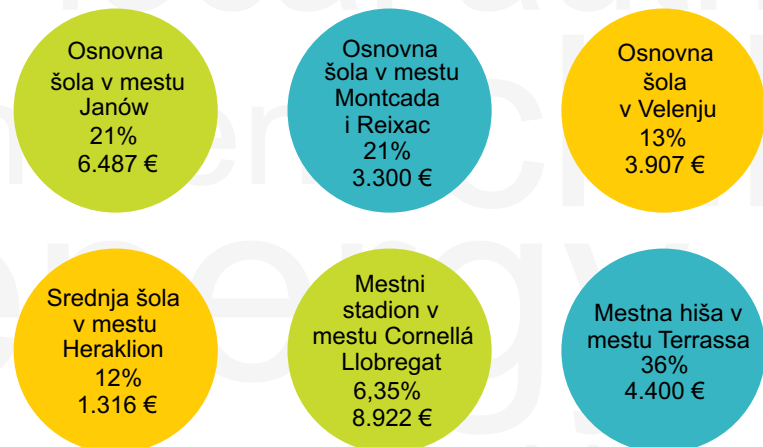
Osnovna šola v mestu Janów 21% 6.487 €

Osnovna šola v mestu Montcada i Reixac 21% 3.300 €

Osnovna šola v Velenju 13% 3.907 €

Srednja šola v mestu Heraklion 12% 1.316 €

Mestni stadion v mestu Cornellá Llobregat 6,35% 8.922 €

Mestna hiša v mestu Terrassa 36% 4.400 €